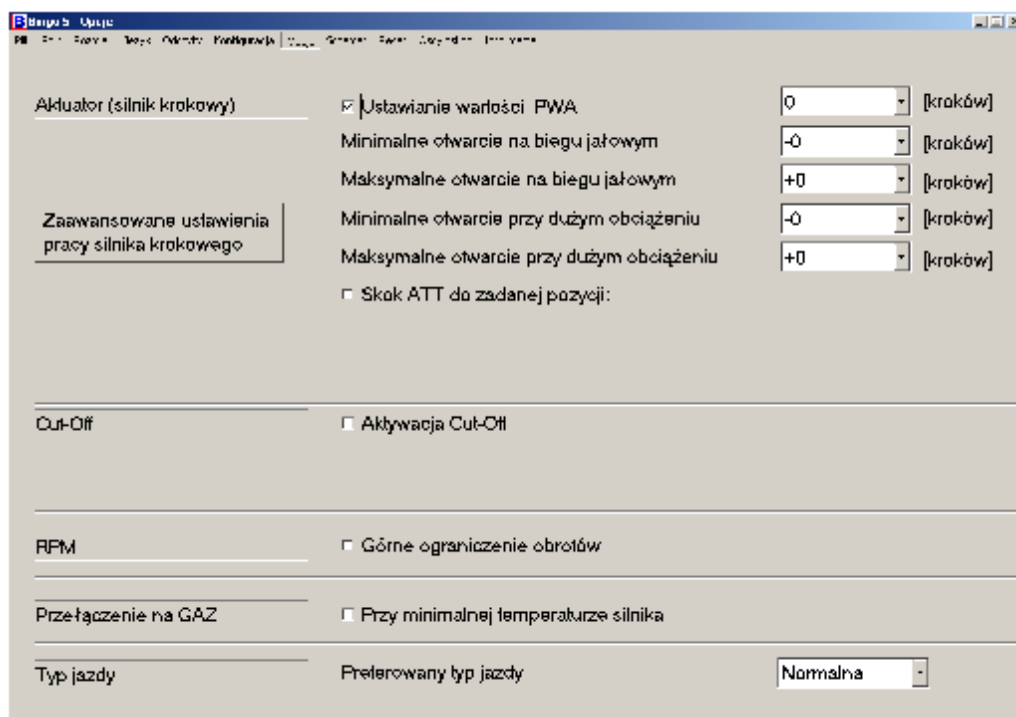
Bingo S Opcje

Aktuator (silnik krokowy)

☑ Ustawianie wartości PWA | 0 | [kroków]

Minimalne otwarcie na biegu jałowym | -0 | [kroków]

Maksymalne otwarcie na biegu jałowym | +0 | [kroków]

Zaawansowane ustawienia pracy silnika krokowego

Minimalne otwarcie przy dużym obciążeniu | -0 | [kroków]

Maksymalne otwarcie przy dużym obciążeniu | +0 | [kroków]

☐ Skok ATT do zadanej pozycji:

Cut-Off

☐ Aktywacja Cut-Off

RPM

☐ Górne ograniczenie obrotów

Przełączenie na GAZ

☐ Przy minimalnej temperaturze silnika

Typ jazdy

Preferowany typ jazdy | Normalna